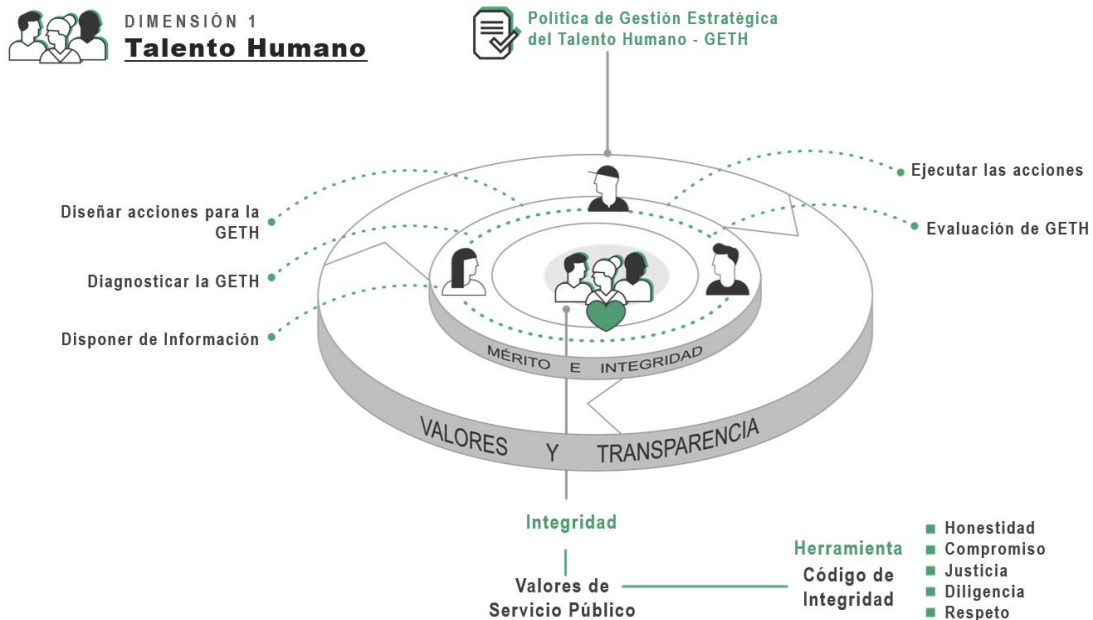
DIMENSIÓN 1
Talento Humano

Política de Gestión Estratégica del Talento Humano - GETH

Ejecutar las acciones

Evaluación de GETH

Diseñar acciones para la GETH

Diagnosticar la GETH

Disponer de Información

MÉRITO E INTEGRIDAD

VALORES Y TRANSPARENCIA

Integridad

Valores de Servicio Público

Herramienta
Código de Integridad

Honestidad
Compromiso
Justicia
Diligencia
Respeto